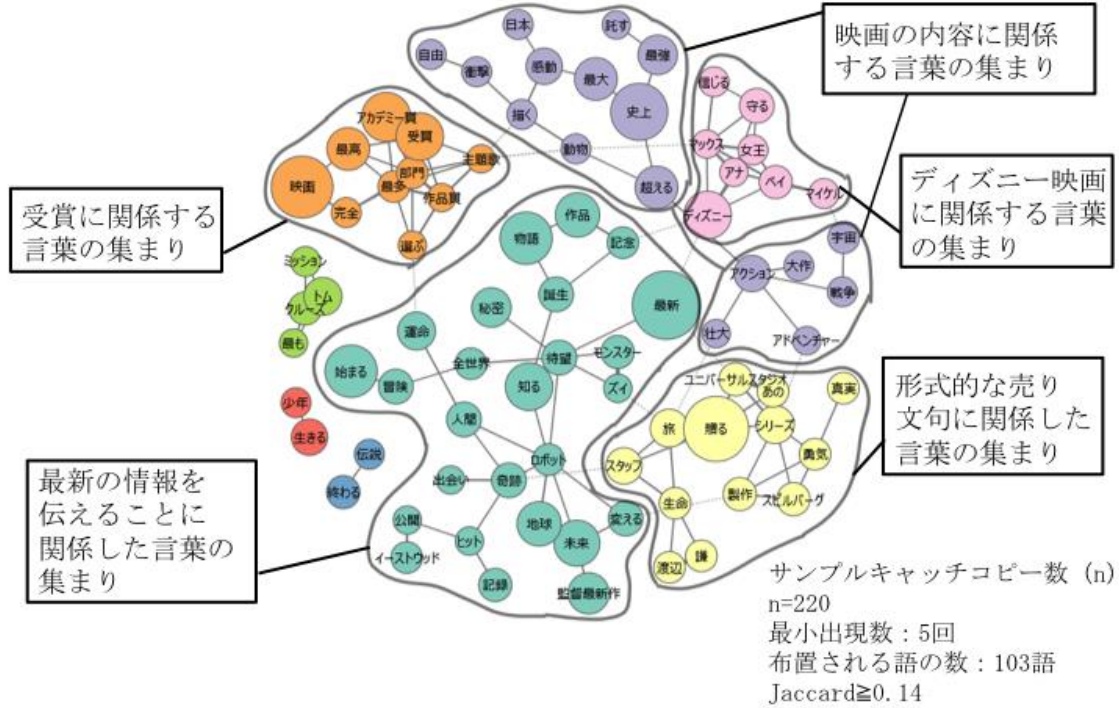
映画の内容に関係する言葉の集まり

日本
託す
自由
衝撃
感動
最強
最大
描く
史上
動物
超える

受賞に関係する言葉の集まり

アカデミー賞
受賞
最高
部門
主題歌
映画
最多
作品賞
完全
選ぶ

ディズニー映画に関係する言葉の集まり

信じる
守る
マックス
女王
アナ
ベイ
ディズニー
マイケル

作品
物語
記念
誕生
最新
秘密
運命
全世界
待望
モンスター
始まる
冒険
知る
ズィ
人間
ロボット
出会い
奇跡
地球
変える
公開
ヒット
未来
イーストウッド
記録
監督最新作

ミッション
トム
クルーズ
最も
少年
生きる
伝説
終わる

宇宙
アクション
大作
戦争
壮大
アドベンチャー

形式的な売り文句に関係した言葉の集まり

ユニバーサルスタジオ
あの
真実
旅
贈る
シリーズ
スタッフ
勇気
生命
製作
スピルバーグ
渡辺
謙

最新の情報を伝えることに関係した言葉の集まり

サンプルキャッチコピー数（n）
n=220
最小出現数：5回
布置される語の数：103語
Jaccard≧0.14